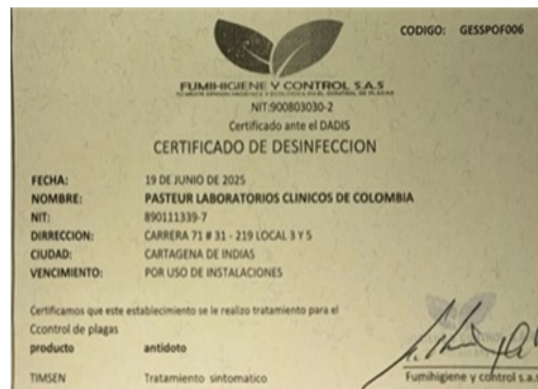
CODIGO: GESSPOF006

FUMIHIGIENE Y CONTROL S.A.S
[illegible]
NIT:900803030-2
Certificado ante el DADIS
CERTIFICADO DE DESINFECCION

FECHA: 19 DE JUNIO DE 2025
NOMBRE: PASTEUR LABORATORIOS CLINICOS DE COLOMBIA
NIT: 890111339-7
DIRRECCION: CARRERA 71 # 31 - 219 LOCAL 3 Y 5
CIUDAD: CARTAGENA DE INDIAS
VENCIMIENTO: POR USO DE INSTALACIONES

Certificamos que este establecimiento se le realizo tratamiento para el Ccontrol de plagas

producto antidoto

TIMSEN Tratamiento sintomatico

Fumihigiene y control s.a.s